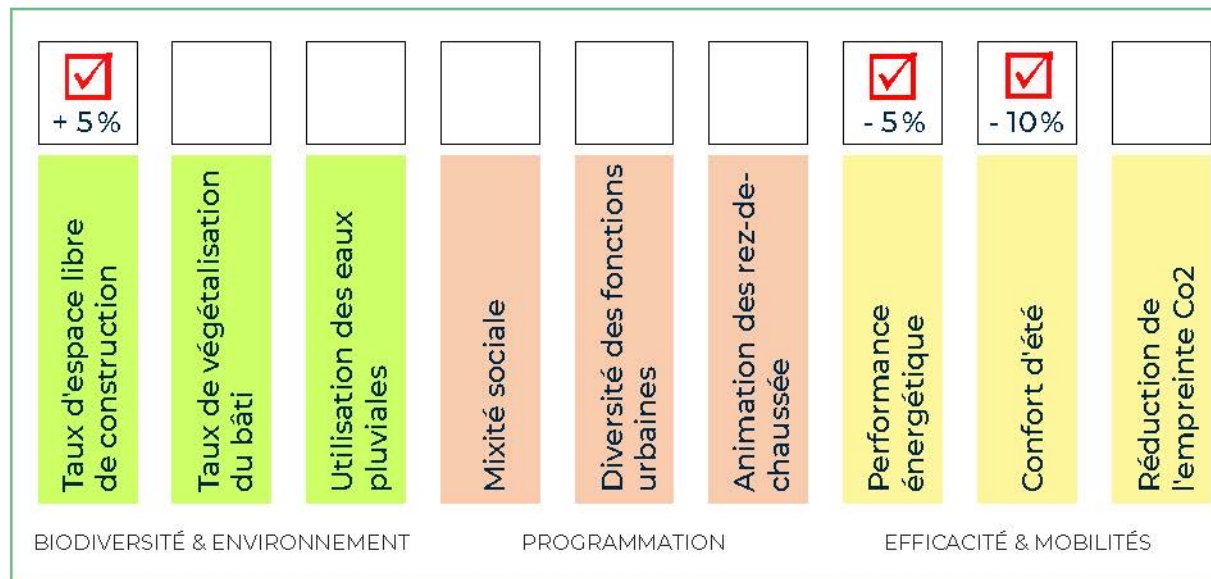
☑ + 5%

Taux d'espace libre de construction

Taux de végétalisation du bâti

Utilisation des eaux pluviales

Mixité sociale

Diversité des fonctions urbaines

Animation des rez-de-chaussée

☑ - 5%

Performance énergétique

☑ - 10%

Confort d'été

Réduction de l'empreinte Co2

BIODIVERSITÉ & ENVIRONNEMENT

PROGRAMMATION

EFFICACITÉ & MOBILITÉS